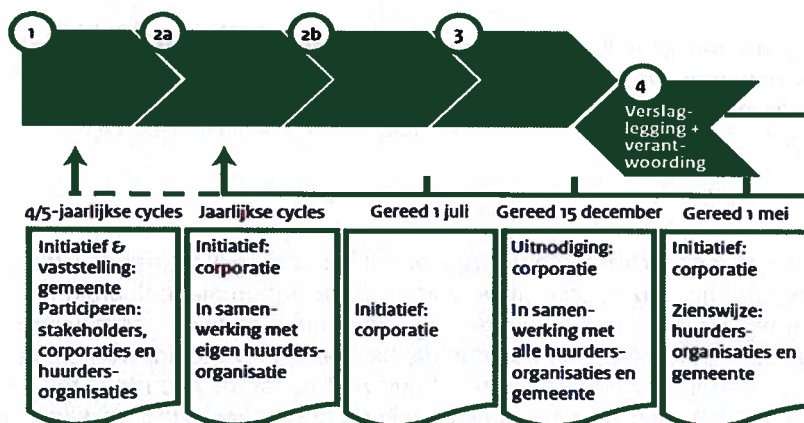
1

2a

2b

3

4

Verslaglegging + verantwoording

4/5-jaarlijkse cycles

Jaarlijkse cycles

Gereed 1 juli

Gereed 15 december

Gereed 1 mei

Initiatief & vaststelling: gemeente
Participeren: stakeholders, corporaties en huurdersorganisaties

Initiatief: corporatie

In samenwerking met eigen huurdersorganisatie

Initiatief: corporatie

Uitnodiging: corporatie

In samenwerking met alle huurdersorganisaties en gemeente

Initiatief: corporatie

Zienswijze: huurdersorganisaties en gemeente